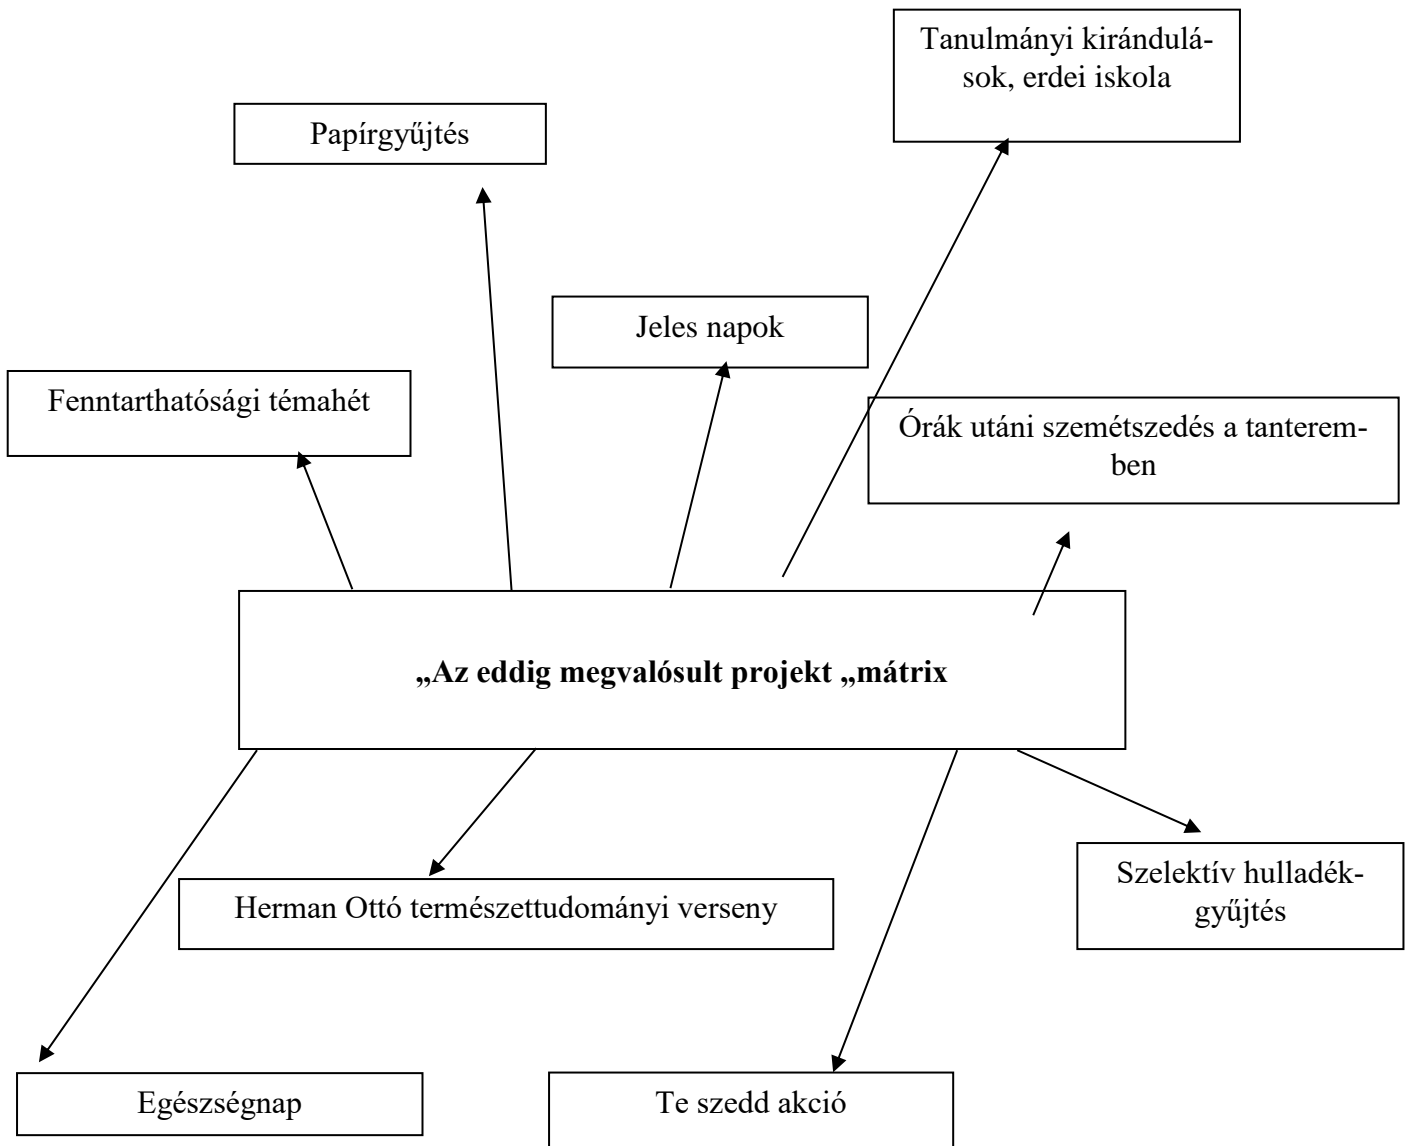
Tanulmányi kirándulások, erdei iskola

Papírgyűjtés

Jeles napok

Fenntarthatósági témahét

Órák utáni szemétszedés a tanteremben

„Az eddig megvalósult projekt „mátrix

Szelektív hulladékgyűjtés

Herman Ottó természettudományi verseny

Egészségnap

Te szedd akció